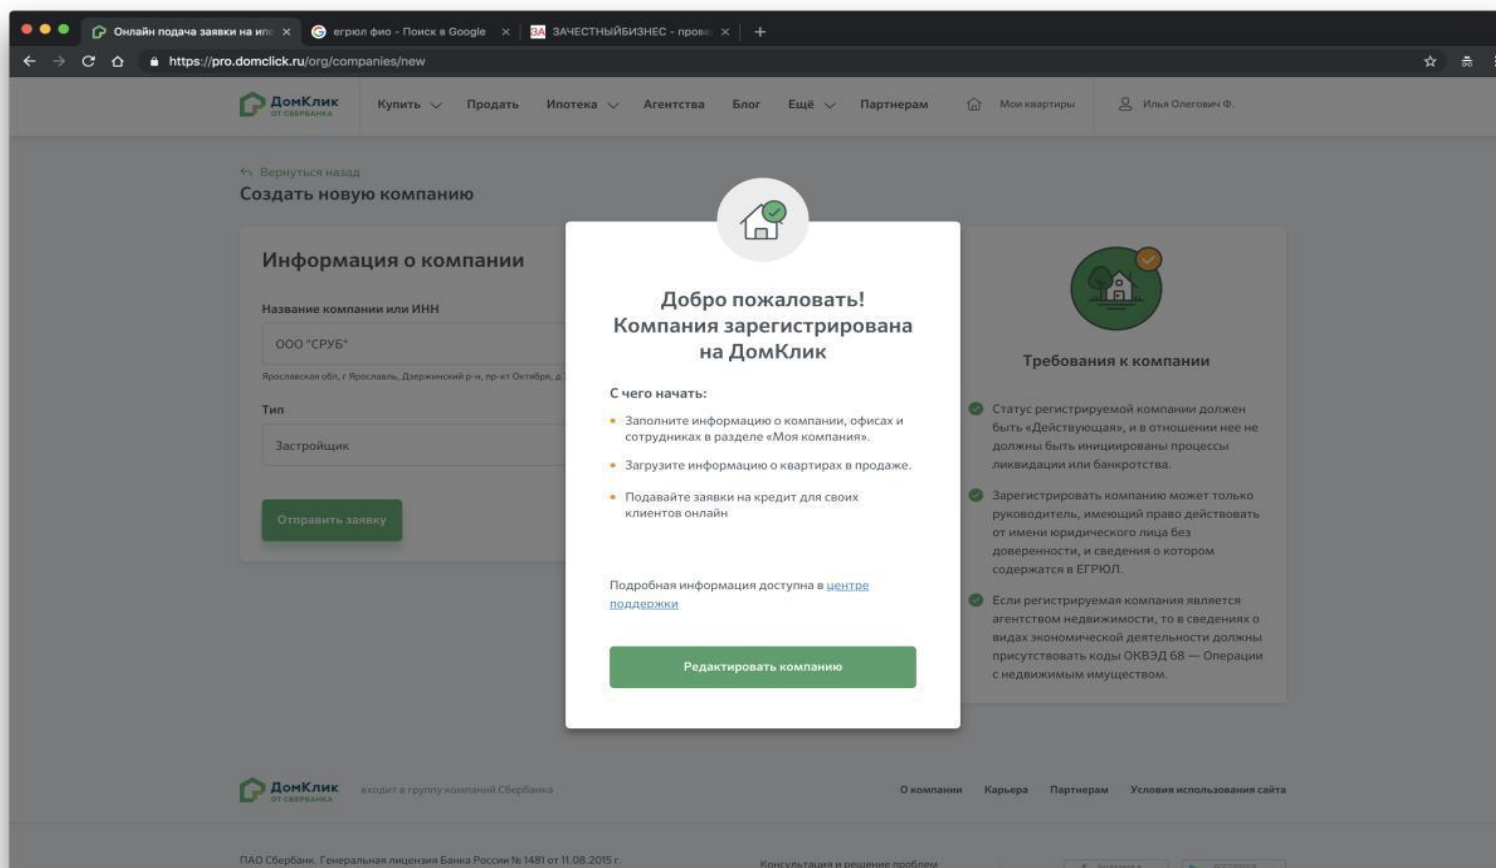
Онлайн подача заявки на ип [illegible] ×
егрюл фио - Поиск в Google ×
ЗА ЗАЧЕСТНЫЙБИЗНЕС - прове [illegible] ×
+

https://pro.domclick.ru/org/companies/new

ДомКлик
ОТ СБЕРБАНКА
Купить
Продать
Ипотека
Агентства
Блог
Ещё
Партнерам
Мои квартиры
Илья Олегович Ф.

Вернуться назад
Создать новую компанию

Информация о компании

Название компании или ИНН
ООО "СРУБ"
Ярославская обл, г Ярославль, Дзержинский р-н, пр-кт Октября, д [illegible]

Тип
Застройщик

Отправить заявку

Добро пожаловать! Компания зарегистрирована на ДомКлик

С чего начать:

• Заполните информацию о компании, офисах и сотрудниках в разделе «Моя компания».

• Загрузите информацию о квартирах в продаже.

• Подавайте заявки на кредит для своих клиентов онлайн

Подробная информация доступна в центре поддержки

Редактировать компанию

Требования к компании

Статус регистрируемой компании должен быть «Действующая», и в отношении нее не должны быть инициированы процессы ликвидации или банкротства.

Зарегистрировать компанию может только руководитель, имеющий право действовать от имени юридического лица без доверенности, и сведения о котором содержатся в ЕГРЮЛ.

Если регистрируемая компания является агентством недвижимости, то в сведениях о видах экономической деятельности должны присутствовать коды ОКВЭД 68 — Операции с недвижимым имуществом.

ДомКлик
ОТ СБЕРБАНКА
входит в группу компаний Сбербанка
О компании
Карьера
Партнерам
Условия использования сайта

ПАО Сбербанк. Генеральная лицензия Банка России № 1481 от 11.08.2015 г.
Консультация и решение проблем
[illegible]
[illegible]